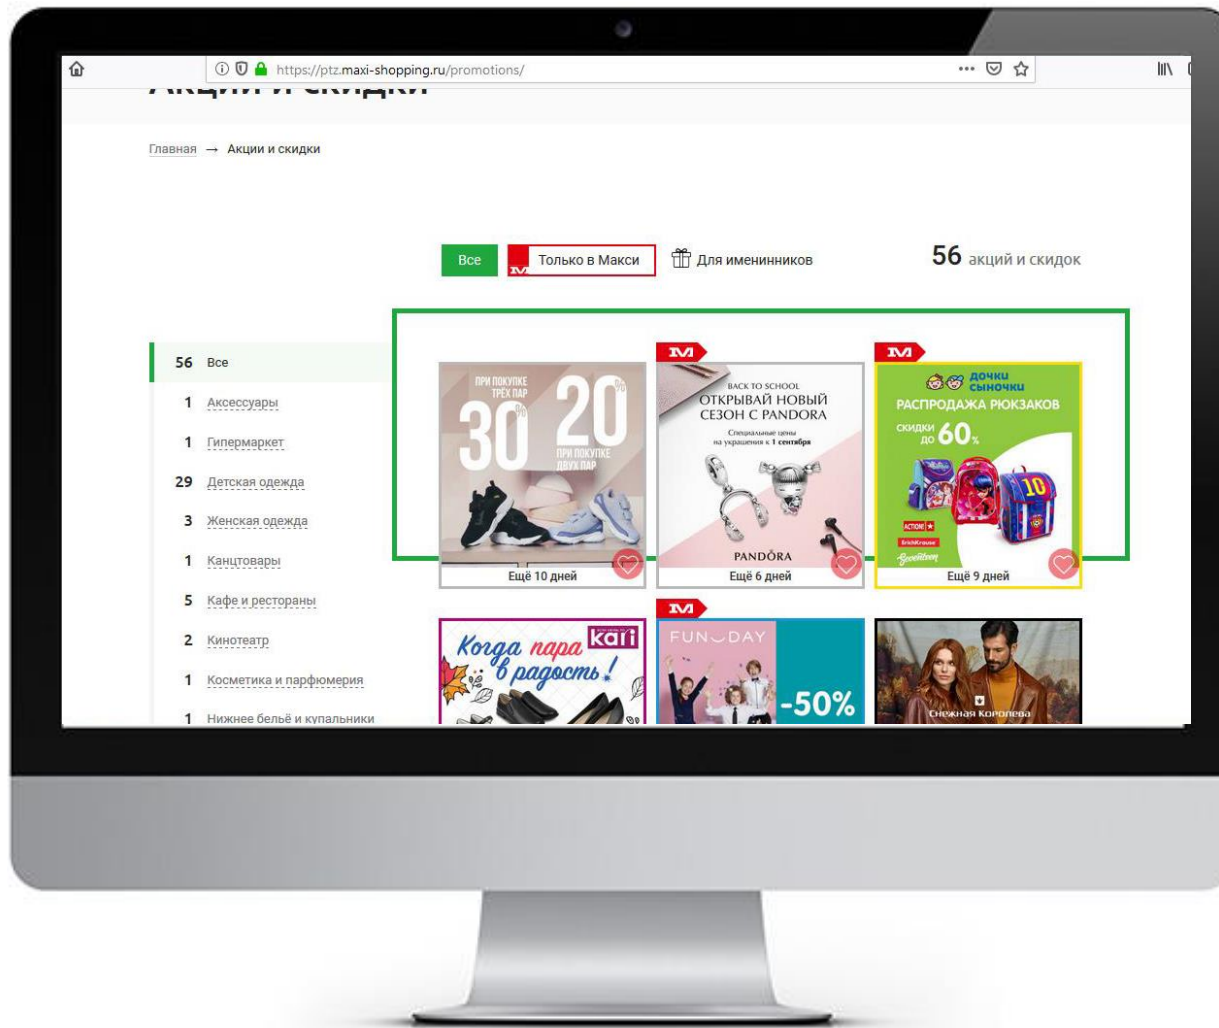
https://ptz.maxi-shopping.ru/promotions/

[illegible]

Главная → Акции и скидки

Все
Только в Макси
Для именинников
56 акций и скидок

56 Все
1 Аксессуары
1 Гипермаркет
29 Детская одежда
3 Женская одежда
1 Канцтовары
5 Кафе и рестораны
2 Кинотеатр
1 Косметика и парфюмерия
1 Нижнее бельё и купальники

ПРИ ПОКУПКЕ ТРЁХ ПАР 30%
20% ПРИ ПОКУПКЕ ДВУХ ПАР
Ещё 10 дней

BACK TO SCHOOL
ОТКРЫВАЙ НОВЫЙ СЕЗОН С PANDORA
Специальные цены на украшения к 1 сентября
PANDORA
Ещё 6 дней

ДОЧКИ СЫНОЧКИ
РАСПРОДАЖА РЮКЗАКОВ
СКИДКИ ДО 60%
ACTION!
ErichKrause
Greenbeen
Ещё 9 дней

Когда пара в радость!
kari

FUN DAY
-50%

Снежная Королева